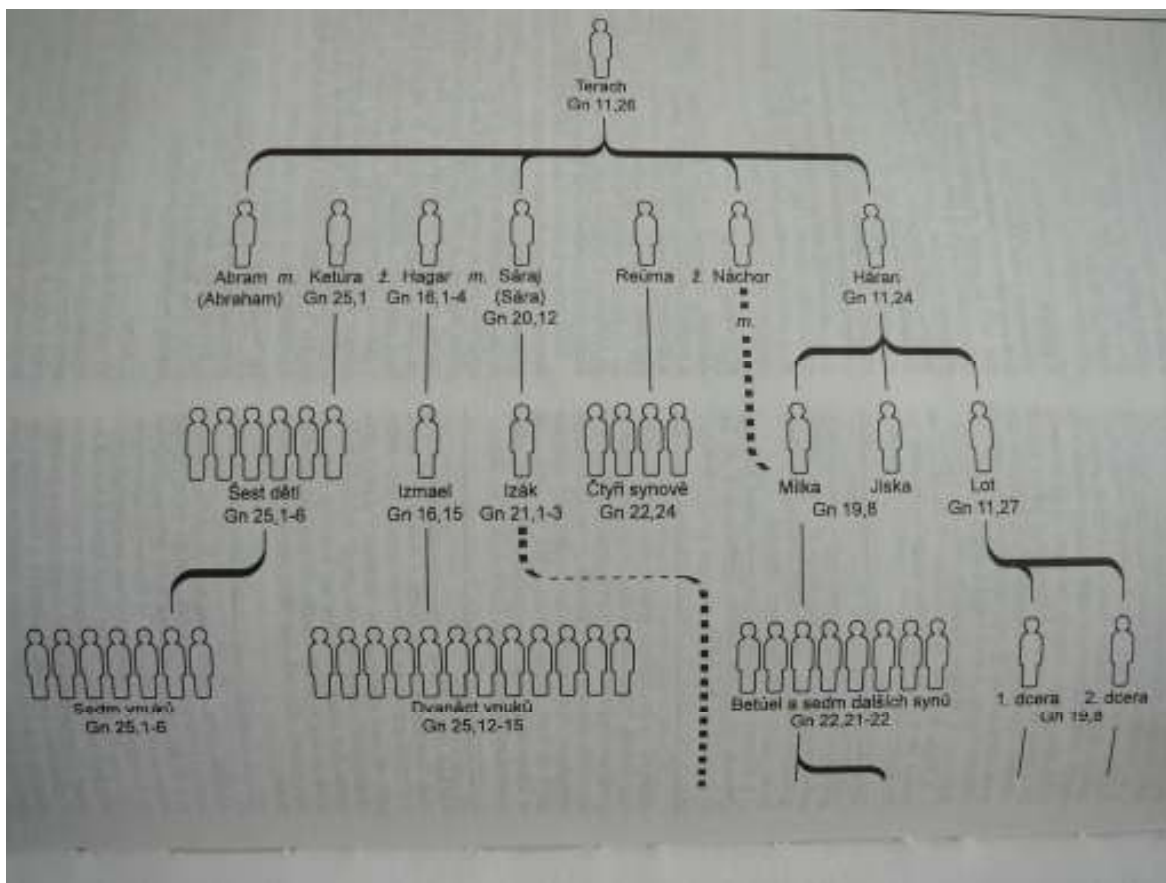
Terach
Gn 11,26

Abram m.
(Abraham)

Ketúra
Gn 25,1

ž. Hagar
Gn 16,1-4

m. Sáraj
(Sára)
Gn 20,12

Reúma

ž. Náchor

m.

Háran
Gn 11,24

Šest dětí
Gn 25,1-6

Izmael
Gn 16,15

Izák
Gn 21,1-3

Čtyři synové
Gn 22,24

Milka
Gn 19,8

Jiska

Lot
Gn 11,27

Sedm vnuků
Gn 25,1-6

Dvanáct vnuků
Gn 25,12-15

Betúel a sedm dalších synů
Gn 22,21-22

1. dcera
2. dcera
Gn 19,8